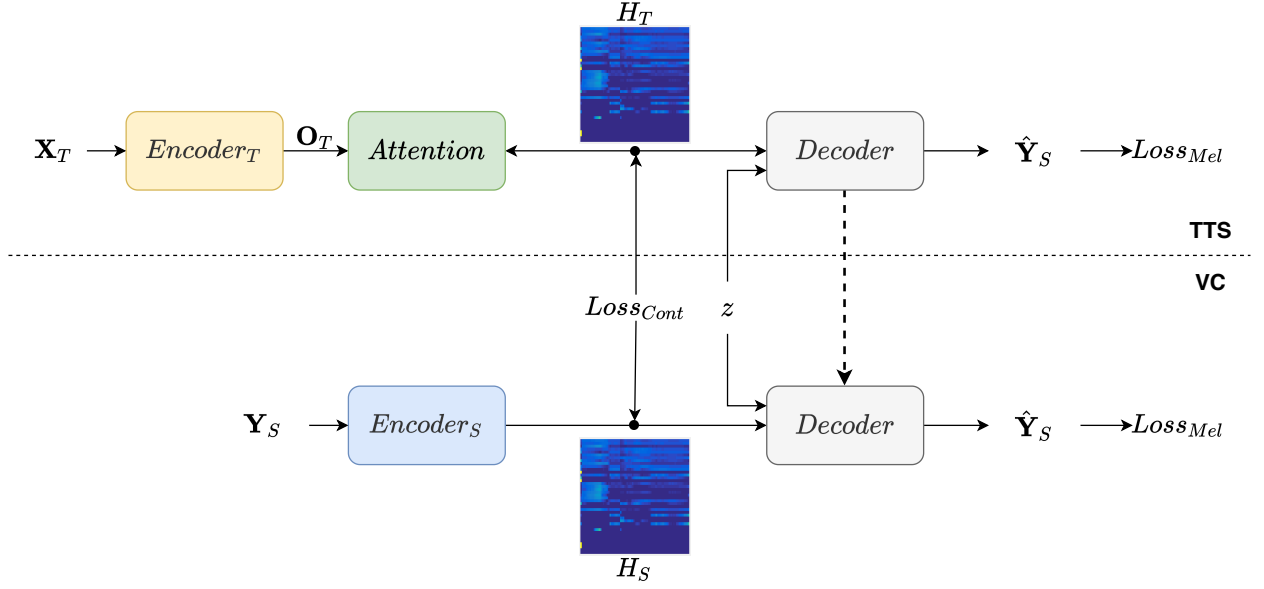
$H_T$

$\mathbf{X}_T$ $Encoder_T$ $\mathbf{O}_T$ $Attention$ $Decoder$ $\hat{\mathbf{Y}}_S$ $Loss_{Mel}$

TTS

VC

$Loss_{Cont}$ $z$

$\mathbf{Y}_S$ $Encoder_S$ $Decoder$ $\hat{\mathbf{Y}}_S$ $Loss_{Mel}$

$H_S$